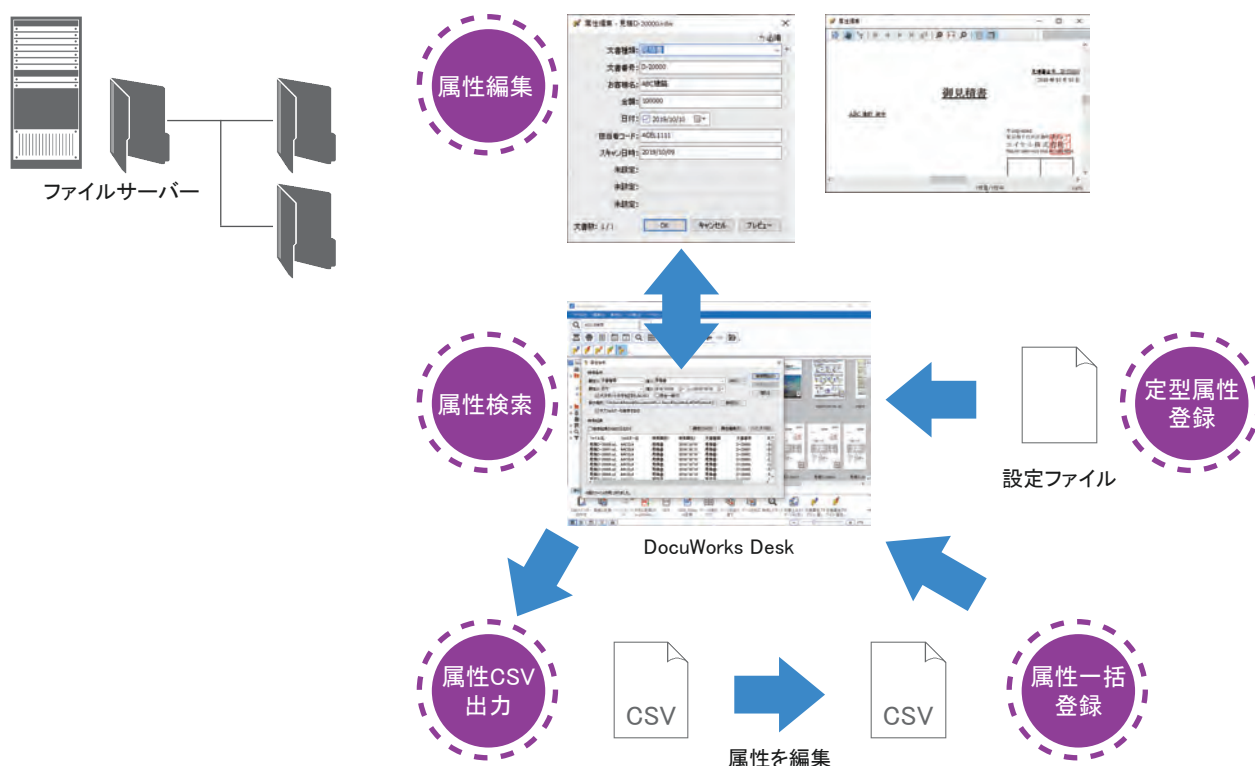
ファイルサーバー

属性編集

属性編集 - 見積D-20000.xdw

文書種類: 見積書
文書番号: D-20000
お客様名: ABC建設
金額: 100000
日付: 2019/10/10
担当者コード: A001111
スキャン日時: 2019/10/09
未設定:
未設定:
未設定:
文書数: 1 / 1
OK
キャンセル
プレビュー

御見積書

属性検索

定型属性登録

設定ファイル

DocuWorks Desk

属性CSV出力

CSV

CSV

属性を編集

属性一括登録